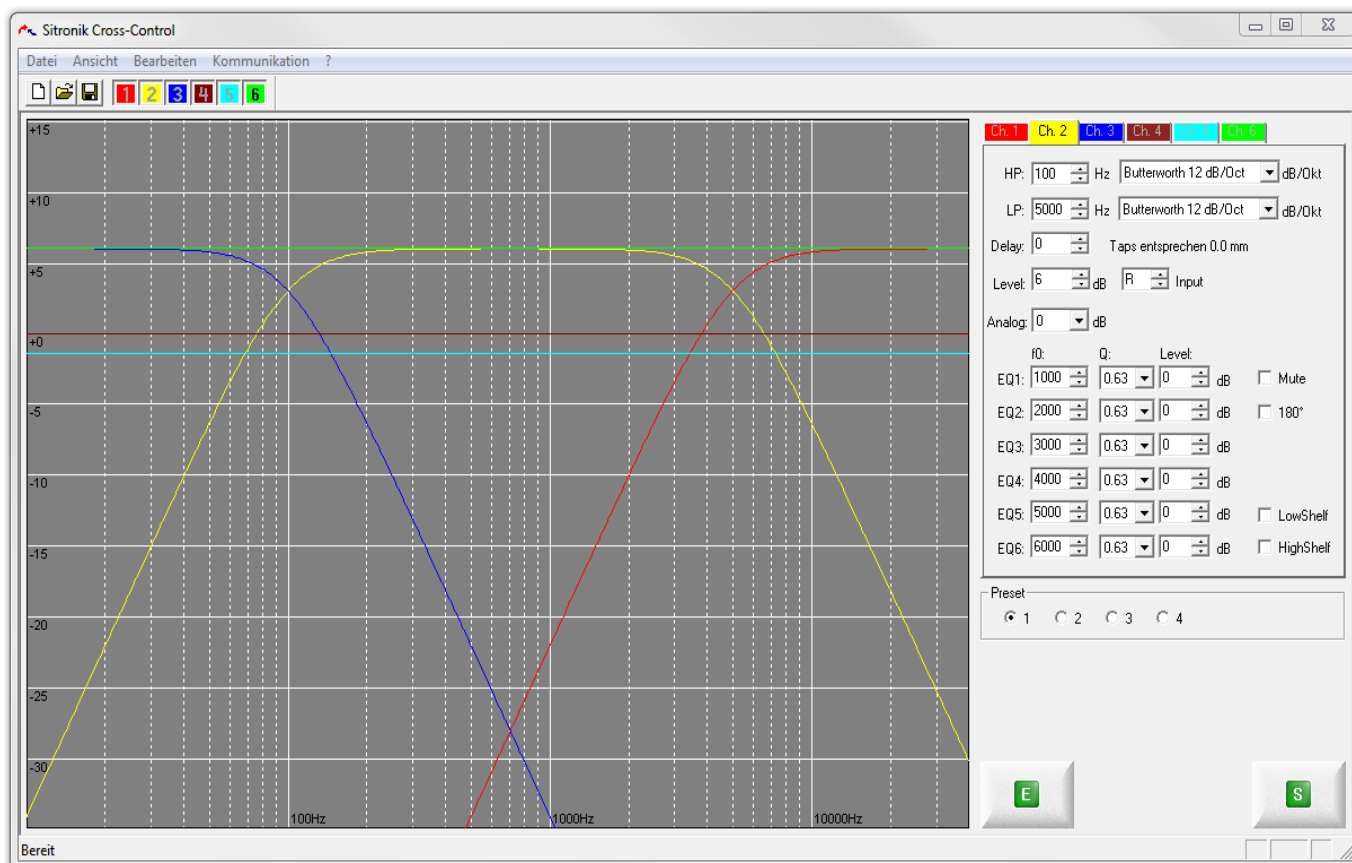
Sitronik Cross-Control

Datei Ansicht Bearbeiten Kommunikation ?

1 2 3 4 5 6

+15
+10
+5
+0
-5
-10
-15
-20
-25
-30

100Hz 1000Hz 10000Hz

Ch. 1 Ch. 2 Ch. 3 Ch. 4 Ch. 5 Ch. 6

HP: 100 Hz Butterworth 12 dB/Oct dB/Okt
LP: 5000 Hz Butterworth 12 dB/Oct dB/Okt
Delay: 0 Taps entsprechen 0.0 mm
Level: 6 dB R Input
Analog: 0 dB

| | f0: | Q: | Level: | | |
|---|---|---|---|---|---|
| EQ1: | 1000 | 0.63 | 0 | dB | Mute |
| EQ2: | 2000 | 0.63 | 0 | dB | 180° |
| EQ3: | 3000 | 0.63 | 0 | dB | |
| EQ4: | 4000 | 0.63 | 0 | dB | |
| EQ5: | 5000 | 0.63 | 0 | dB | LowShelf |
| EQ6: | 6000 | 0.63 | 0 | dB | HighShelf |

Preset
1 2 3 4

E S

Bereit